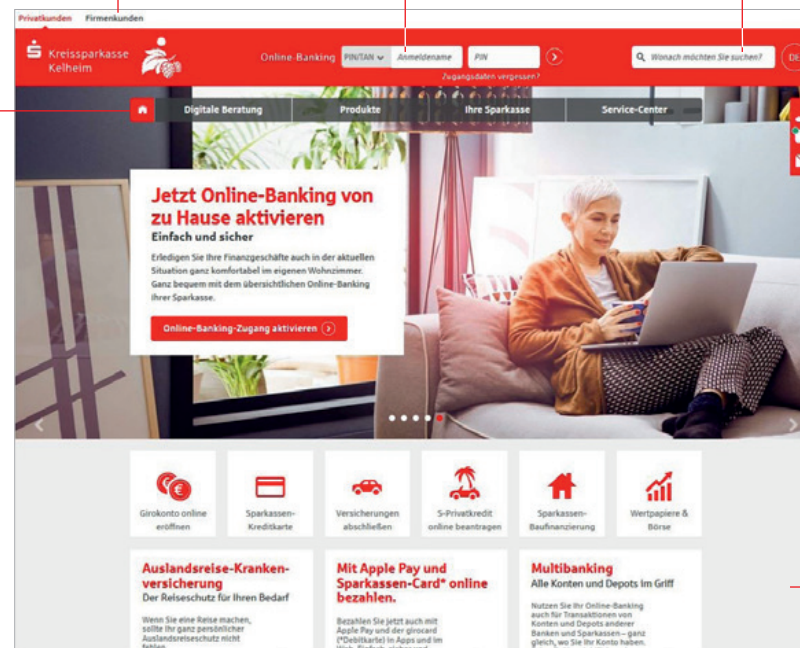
Privatkunden Firmenkunden

Kreissparkasse Kelheim

Online-Banking PIN/TAN Anmeldename PIN

Zugangsdaten vergessen?

Wonach möchten Sie suchen?

DE

Digitale Beratung Produkte Ihre Sparkasse Service-Center

Jetzt Online-Banking von zu Hause aktivieren

Einfach und sicher

Erledigen Sie Ihre Finanzgeschäfte auch in der aktuellen Situation ganz komfortabel im eigenen Wohnzimmer. Ganz bequem mit dem übersichtlichen Online-Banking Ihrer Sparkasse.

Online-Banking-Zugang aktivieren

Girokonto online eröffnen

Sparkassen-Kreditkarte

Versicherungen abschließen

S-Privatkredit online beantragen

Sparkassen-Baufinanzierung

Wertpapiere & Börse

Auslandsreise-Kranken-versicherung

Der Reiseschutz für Ihren Bedarf

Wenn Sie eine Reise machen, sollte Ihr ganz persönlicher Auslandsreiseschutz nicht fehlen.

Mit Apple Pay und Sparkassen-Card* online bezahlen.

Bezahlen Sie jetzt auch mit Apple Pay und der girocard (*Debitkarte) in Apps und im Web. Einfach, sicher und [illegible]

Multibanking

Alle Konten und Depots im Griff

Nutzen Sie Ihr Online-Banking auch für Transaktionen von Konten und Depots anderer Banken und Sparkassen – ganz gleich, wo Sie Ihr Konto haben.